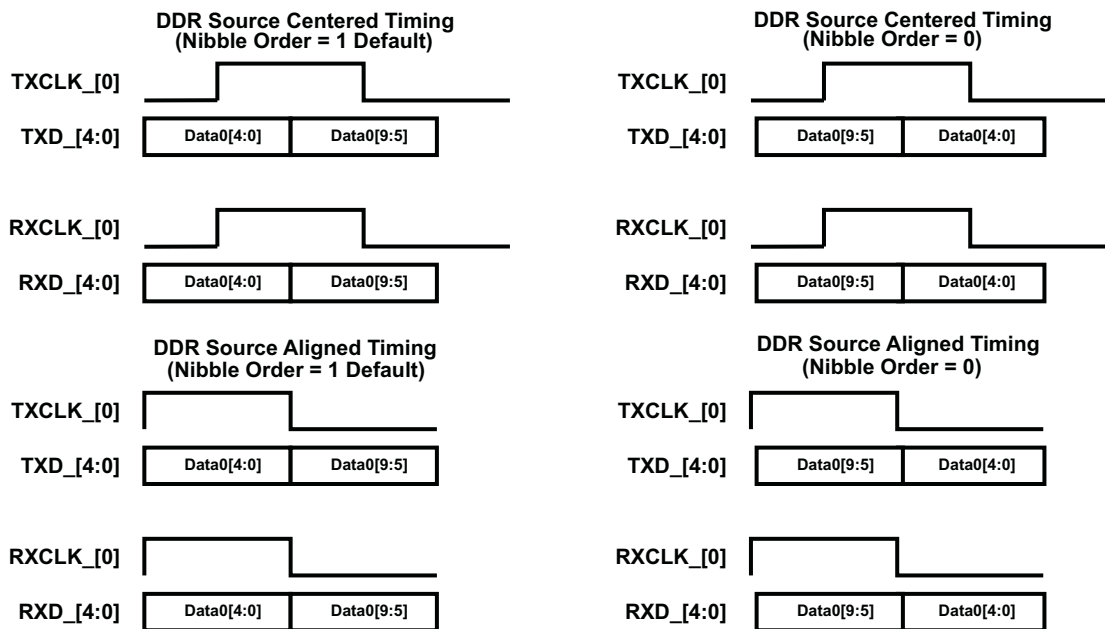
DDR Source Centered Timing
(Nibble Order = 1 Default)

TXCLK_[0]

TXD_[4:0] Data0[4:0] Data0[9:5]

RXCLK_[0]

RXD_[4:0] Data0[4:0] Data0[9:5]

DDR Source Aligned Timing
(Nibble Order = 1 Default)

TXCLK_[0]

TXD_[4:0] Data0[4:0] Data0[9:5]

RXCLK_[0]

RXD_[4:0] Data0[4:0] Data0[9:5]

DDR Source Centered Timing
(Nibble Order = 0)

TXCLK_[0]

TXD_[4:0] Data0[9:5] Data0[4:0]

RXCLK_[0]

RXD_[4:0] Data0[9:5] Data0[4:0]

DDR Source Aligned Timing
(Nibble Order = 0)

TXCLK_[0]

TXD_[4:0] Data0[9:5] Data0[4:0]

RXCLK_[0]

RXD_[4:0] Data0[9:5] Data0[4:0]